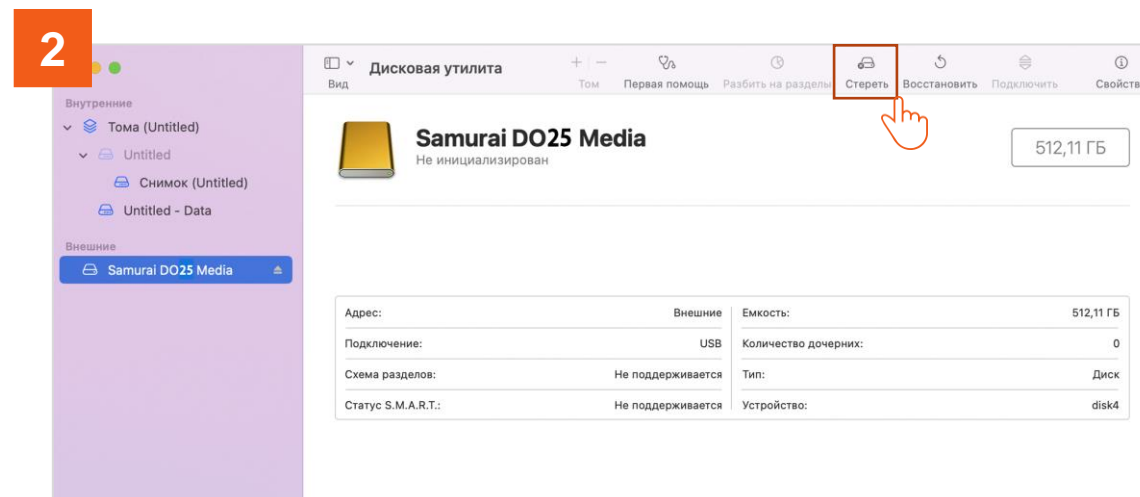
2

Внутренние
Тома (Untitled)
Untitled
Снимок (Untitled)
Untitled - Data
Внешние
Samurai DO25 Media

Вид
Дисковая утилита
Том
Первая помощь
Разбить на разделы
Стереть
Восстановить
Подключить
Свойства

Samurai DO25 Media
Не инициализирован
512,11 ГБ

| | | | |
|---|---|---|---|
| Адрес: | Внешние | Емкость: | 512,11 ГБ |
| Подключение: | USB | Количество дочерних: | 0 |
| Схема разделов: | Не поддерживается | Тип: | Диск |
| Статус S.M.A.R.T.: | Не поддерживается | Устройство: | disk4 |